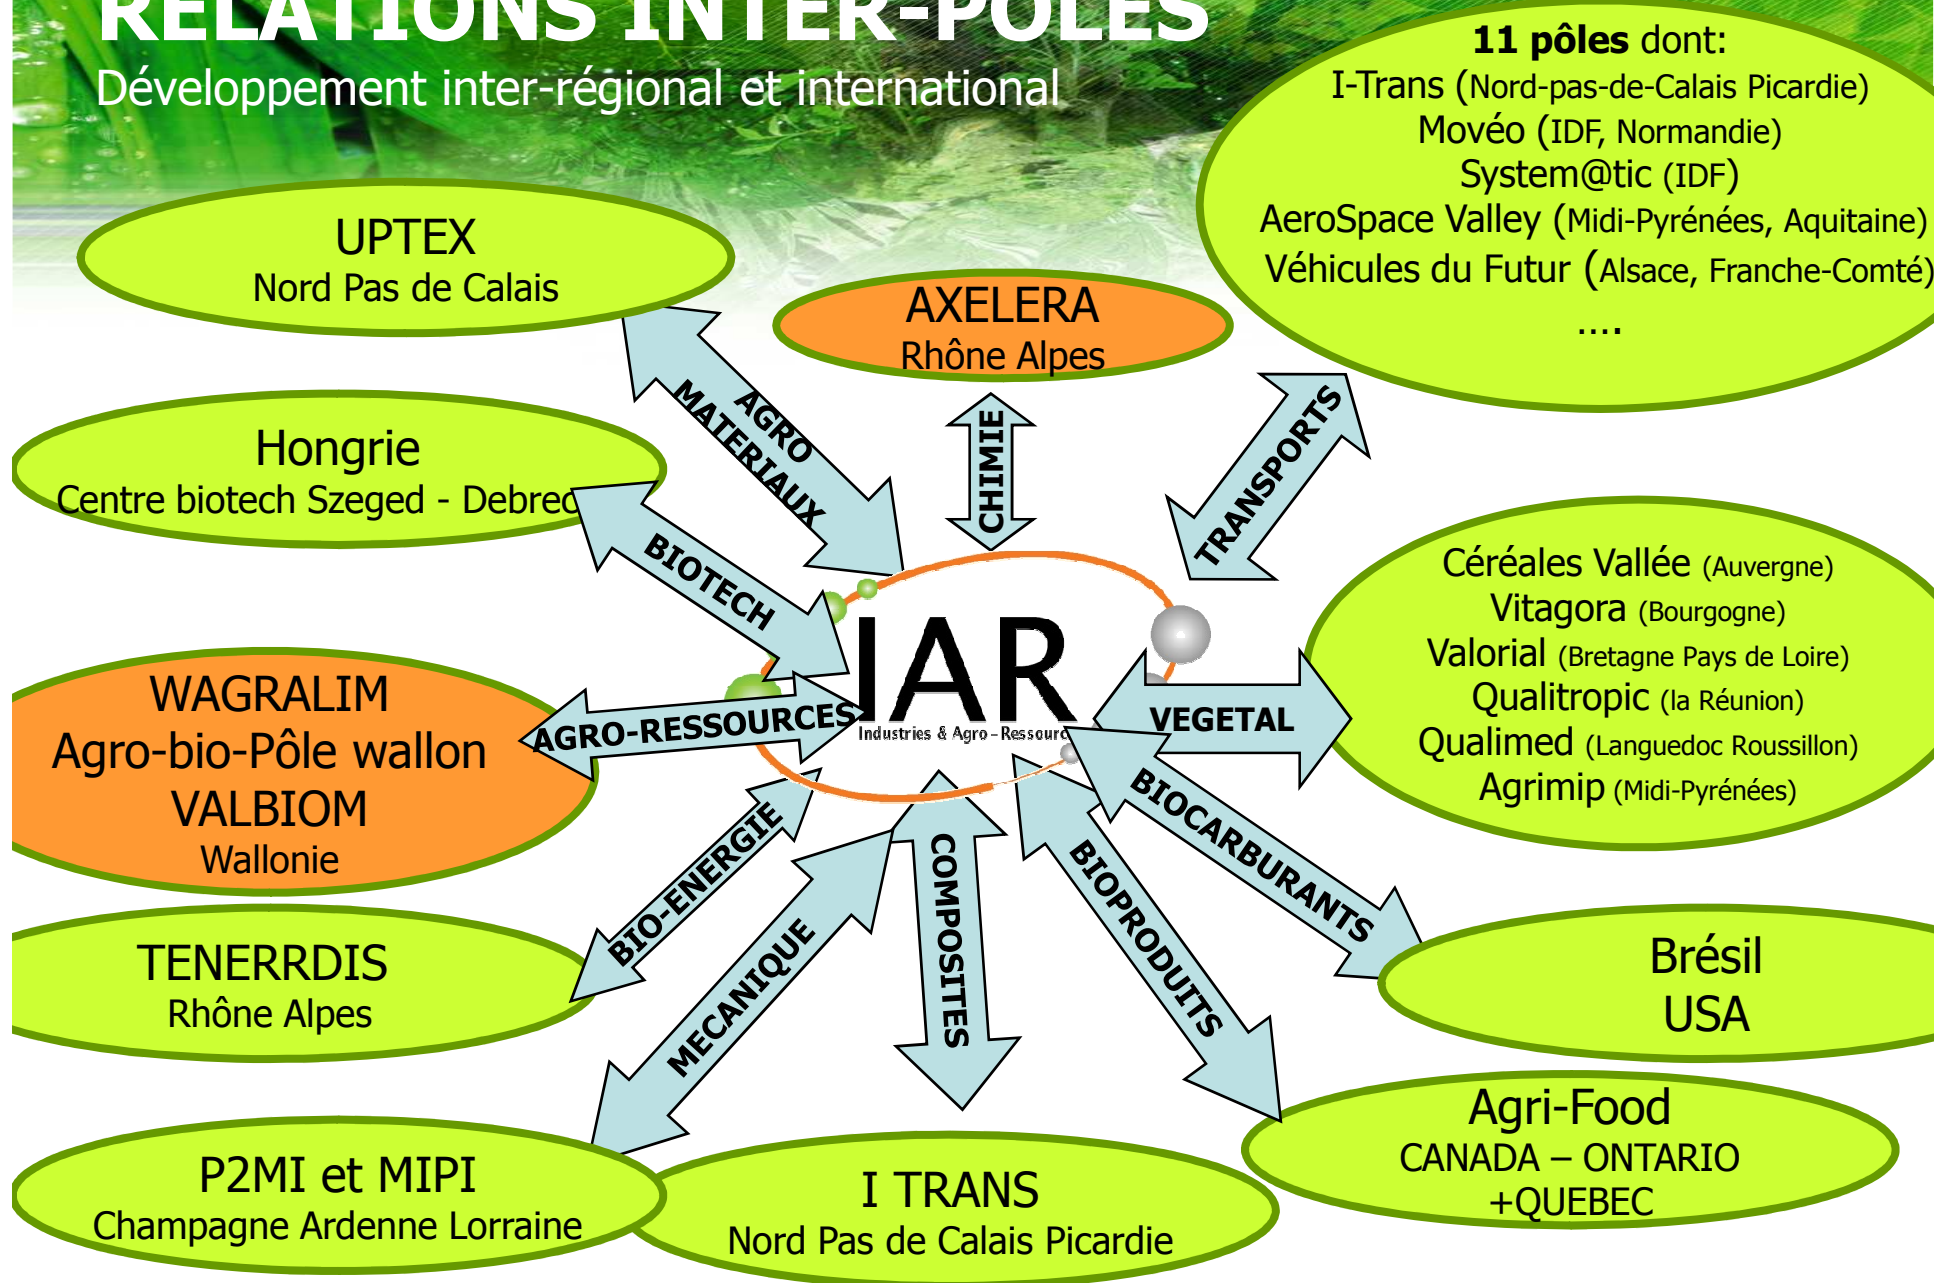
RELATIONS INTER-PÔLES
Développement inter-régional et international

11 pôles dont:
I-Trans (Nord-pas-de-Calais Picardie)
Movéo (IDF, Normandie)
System@tic (IDF)
AeroSpace Valley (Midi-Pyrénées, Aquitaine)
Véhicules du Futur (Alsace, Franche-Comté)
....

UPTEX
Nord Pas de Calais

AXELERA
Rhône Alpes

Hongrie
Centre biotech Szeged - Debrec

AGRO MATERIAUX

CHIMIE

TRANSPORTS

BIOTECH

IAR
Industries & Agro-Ressourc

Céréales Vallée (Auvergne)
Vitagora (Bourgogne)
Valorial (Bretagne Pays de Loire)
Qualitropic (la Réunion)
Qualimed (Languedoc Roussillon)
Agrimip (Midi-Pyrénées)

WAGRALIM
Agro-bio-Pôle wallon
VALBIOM
Wallonie

AGRO-RESSOURCES

VEGETAL

BIOCARBURANTS

BIO-ENERGIE

TENERRDIS
Rhône Alpes

MECANIQUE

COMPOSITES

BIOPRODUITS

Brésil
USA

Agri-Food
CANADA – ONTARIO +QUEBEC

P2MI et MIPI
Champagne Ardenne Lorraine

I TRANS
Nord Pas de Calais Picardie